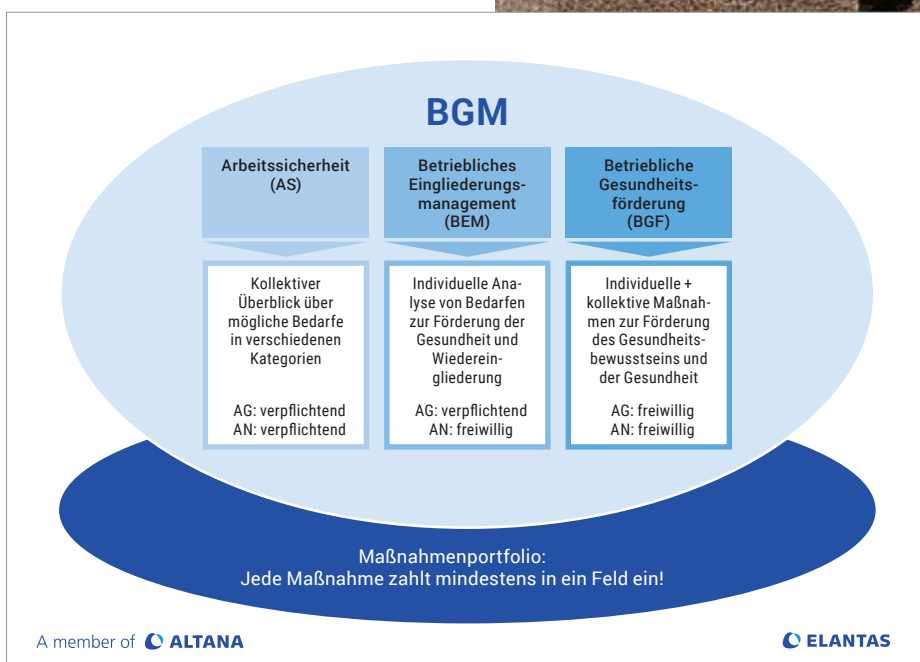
BGM

Arbeitssicherheit (AS)

Betriebliches Eingliederungsmanagement (BEM)

Betriebliche Gesundheitsförderung (BGF)

Kollektiver Überblick über mögliche Bedarfe in verschiedenen Kategorien

AG: verpflichtend
AN: verpflichtend

Individuelle Analyse von Bedarfen zur Förderung der Gesundheit und Wiedereingliederung

AG: verpflichtend
AN: freiwillig

Individuelle + kollektive Maßnahmen zur Förderung des Gesundheitsbewusstseins und der Gesundheit

AG: freiwillig
AN: freiwillig

Maßnahmenportfolio:
Jede Maßnahme zahlt mindestens in ein Feld ein!

A member of ALTANA

ELANTAS